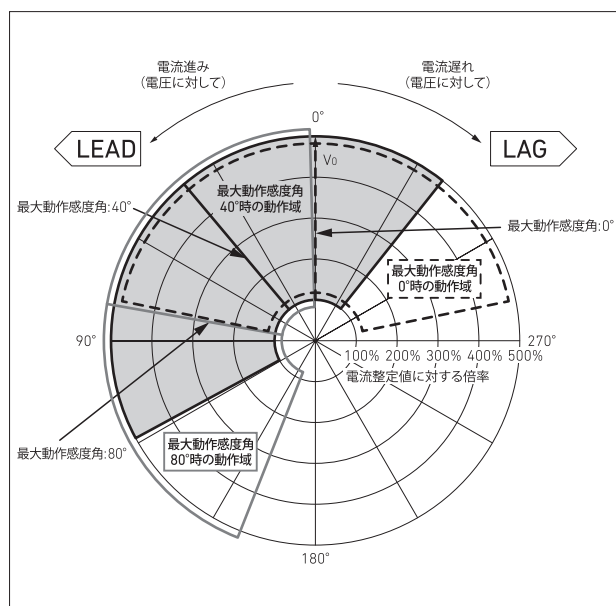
電流進み
(電圧に対して)

電流遅れ
(電圧に対して)

0°

LEAD

LAG

$V_0$

最大動作感度角
40°時の動作域

最大動作感度角:40°

最大動作感度角:0°

最大動作感度角
0°時の動作域

90°

270°

100% 200% 300% 400% 500%

電流整定値に対する倍率

最大動作感度角:80°

最大動作感度角
80°時の動作域

180°